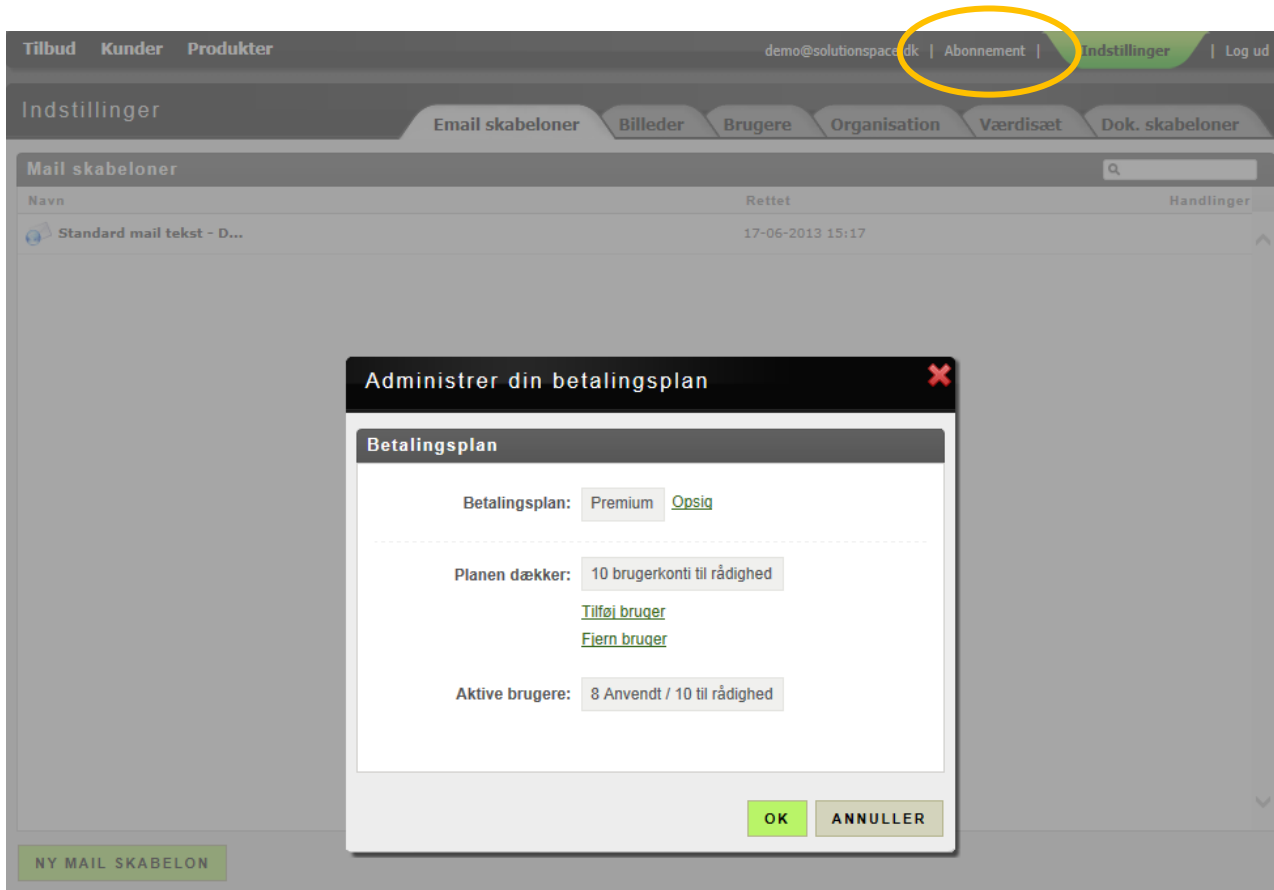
Tilbud Kunder Produkter demo@solutionspace.dk | Abonnement | Indstillinger | Log ud

Indstillinger

Email skabeloner Billeder Brugere Organisation Værdisæt Dok. skabeloner

Mail skabeloner

| Navn | Rettet | Handlinger |
|---|---|---|
| Standard mail tekst - D... | 17-06-2013 15:17 | |

Administrer din betalingsplan

Betalingsplan

Betalingsplan: Premium Opsig

Planen dækker: 10 brugerkonti til rådighed

Tilføj bruger

Fjern bruger

Aktive brugere: 8 Anvendt / 10 til rådighed

OK ANNULLER

NY MAIL SKABELON